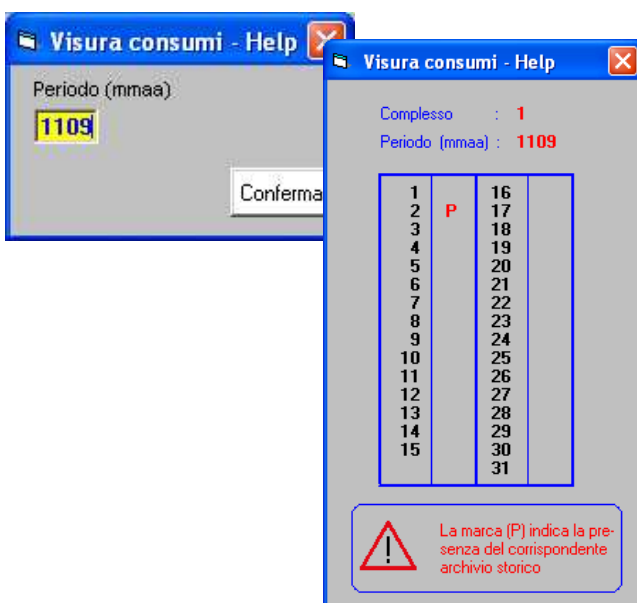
Visura consumi - Help

Periodo (mmaa)

1109

Conferma

Visura consumi - Help

Complesso : 1

Periodo (mmaa) : 1109

| | | | |
|---|---|---|---|
| 1 | | 16 | |
| 2 | P | 17 | |
| 3 | | 18 | |
| 4 | | 19 | |
| 5 | | 20 | |
| 6 | | 21 | |
| 7 | | 22 | |
| 8 | | 23 | |
| 9 | | 24 | |
| 10 | | 25 | |
| 11 | | 26 | |
| 12 | | 27 | |
| 13 | | 28 | |
| 14 | | 29 | |
| 15 | | 30 | |
| | | 31 | |

!

La marca (P) indica la presenza del corrispondente archivio storico